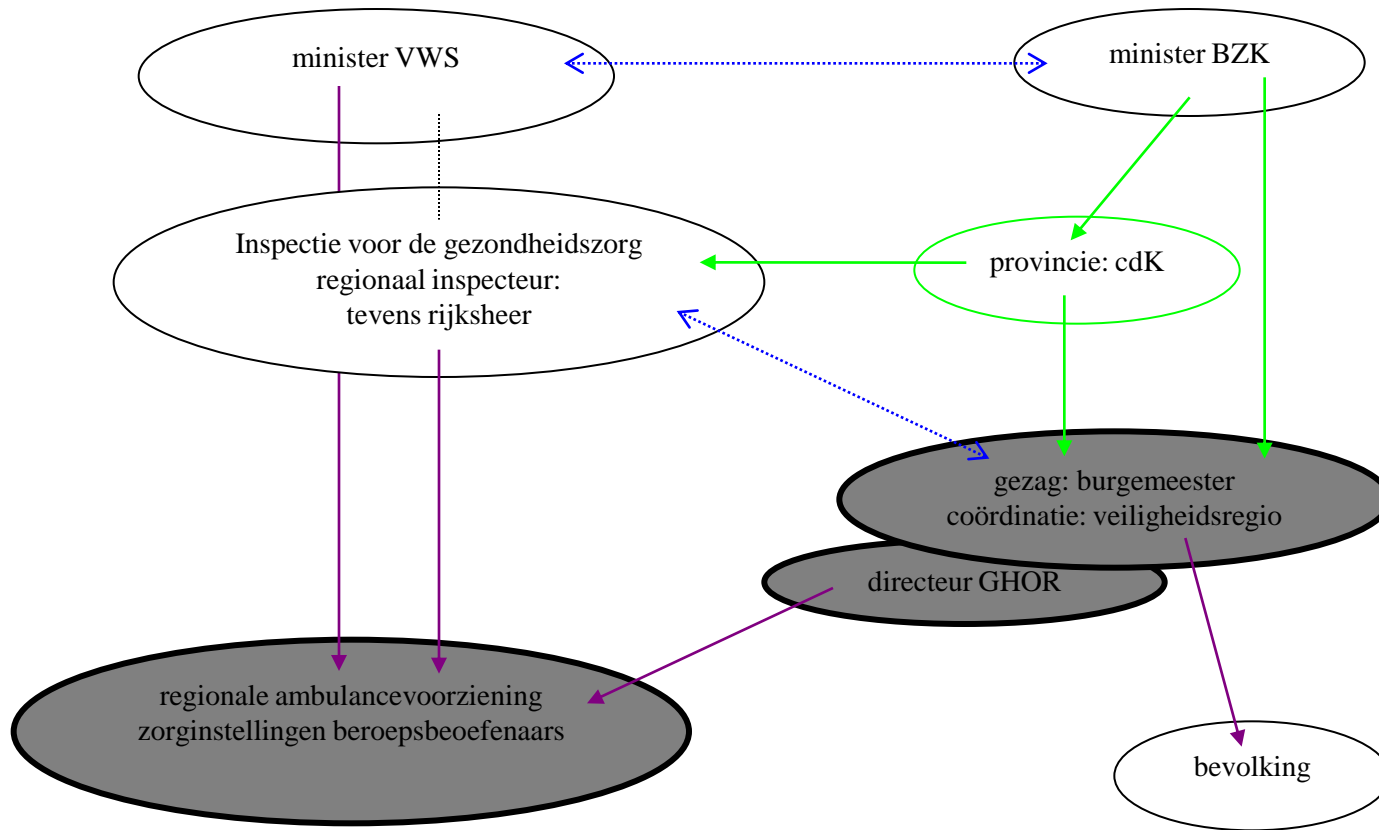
minister VWS

minister BZK

Inspectie voor de gezondheidszorg
regionaal inspecteur:
tevens rijksheer

provincie: cdK

gezag: burgemeester
coördinatie: veiligheidsregio

directeur GHOR

regionale ambulancevoorziening
zorginstellingen beroepsbeoefenaars

bevolking